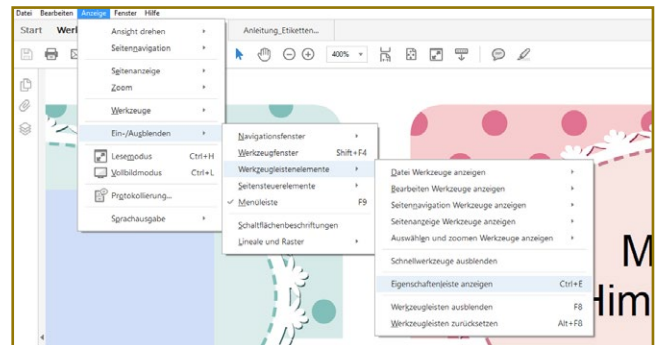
Datei Bearbeiten Anzeige Fenster Hilfe

Start Werk

Anleitung_Etiketten...

400%

Ansicht drehen
Seitennavigation
Seitenanzeige
Zoom
Werkzeuge
Ein-/Ausblenden
Lesemodus Ctrl+H
Vollbildmodus Ctrl+L
Protokollierung...
Sprachausgabe

Navigationsfenster
Werkzeugfenster Shift+F4
Werkzeugleistenelemente
Seitensteuerelemente
Menüleiste F9
Schaltflächenbeschriftungen
Lineale und Raster

Datei Werkzeuge anzeigen
Bearbeiten Werkzeuge anzeigen
Seitennavigation Werkzeuge anzeigen
Seitenanzeige Werkzeuge anzeigen
Auswählen und zoomen Werkzeuge anzeigen
Schnellwerkzeuge ausblenden
Eigenschaftenleiste anzeigen Ctrl+E
Werkzeugleisten ausblenden F8
Werkzeugleisten zurücksetzen Alt+F8

M
Him